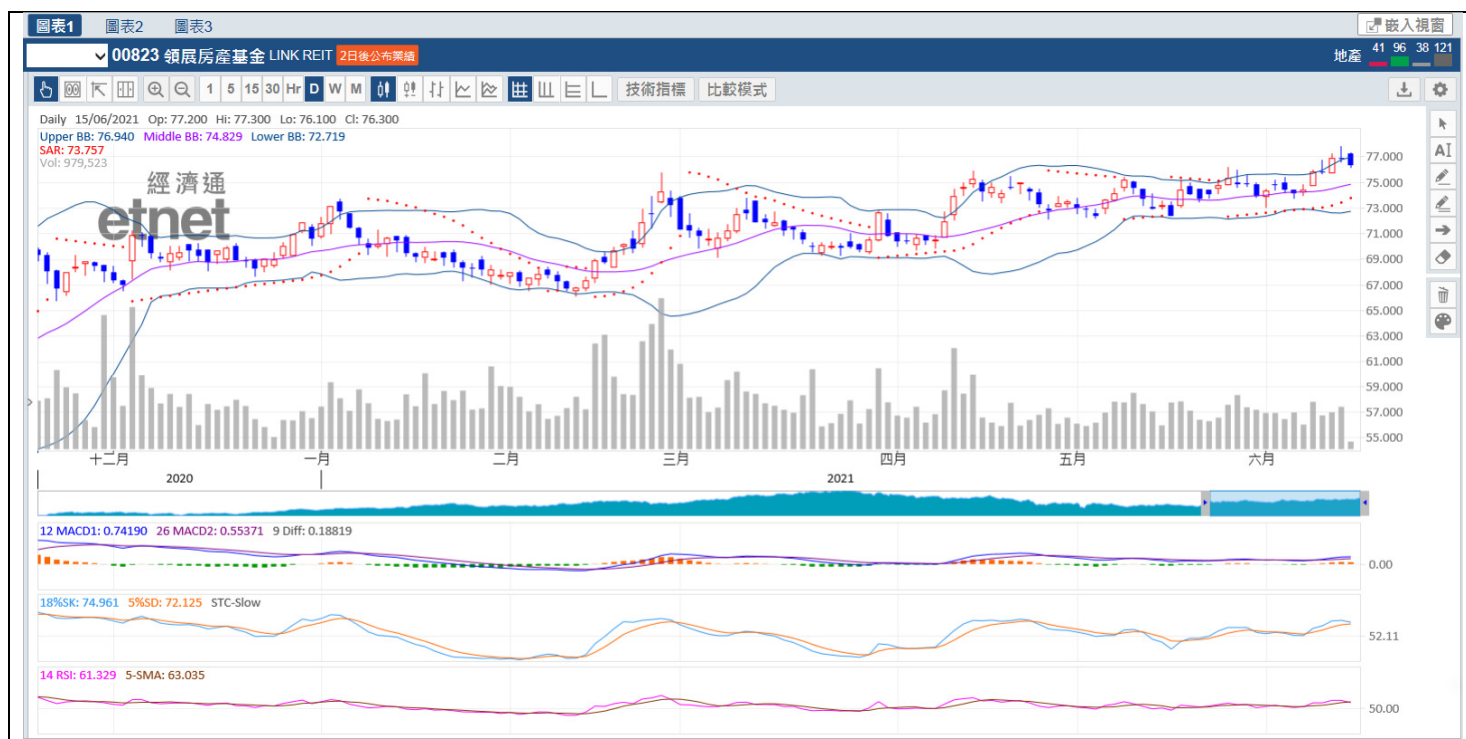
圖表1 圖表2 圖表3

嵌入視窗

00823 領展房產基金 LINK REIT 2日後公布業績

地產 41 96 38 121

1 5 15 30 Hr D W M 技術指標 比較模式

Daily 15/06/2021 Op: 77.200 Hi: 77.300 Lo: 76.100 Cl: 76.300
Upper BB: 76.940 Middle BB: 74.829 Lower BB: 72.719
SAR: 73.757
Vol: 979,523

經濟通
etnet

77.000
75.000
73.000
71.000
69.000
67.000
65.000
63.000
61.000
59.000
57.000
55.000

十二月 一月 二月 三月 四月 五月 六月

2020 2021

12 MACD1: 0.74190 26 MACD2: 0.55371 9 Diff: 0.18819

0.00

18%SK: 74.961 5%SD: 72.125 STC-Slow

52.11

14 RSI: 61.329 5-SMA: 63.035

50.00